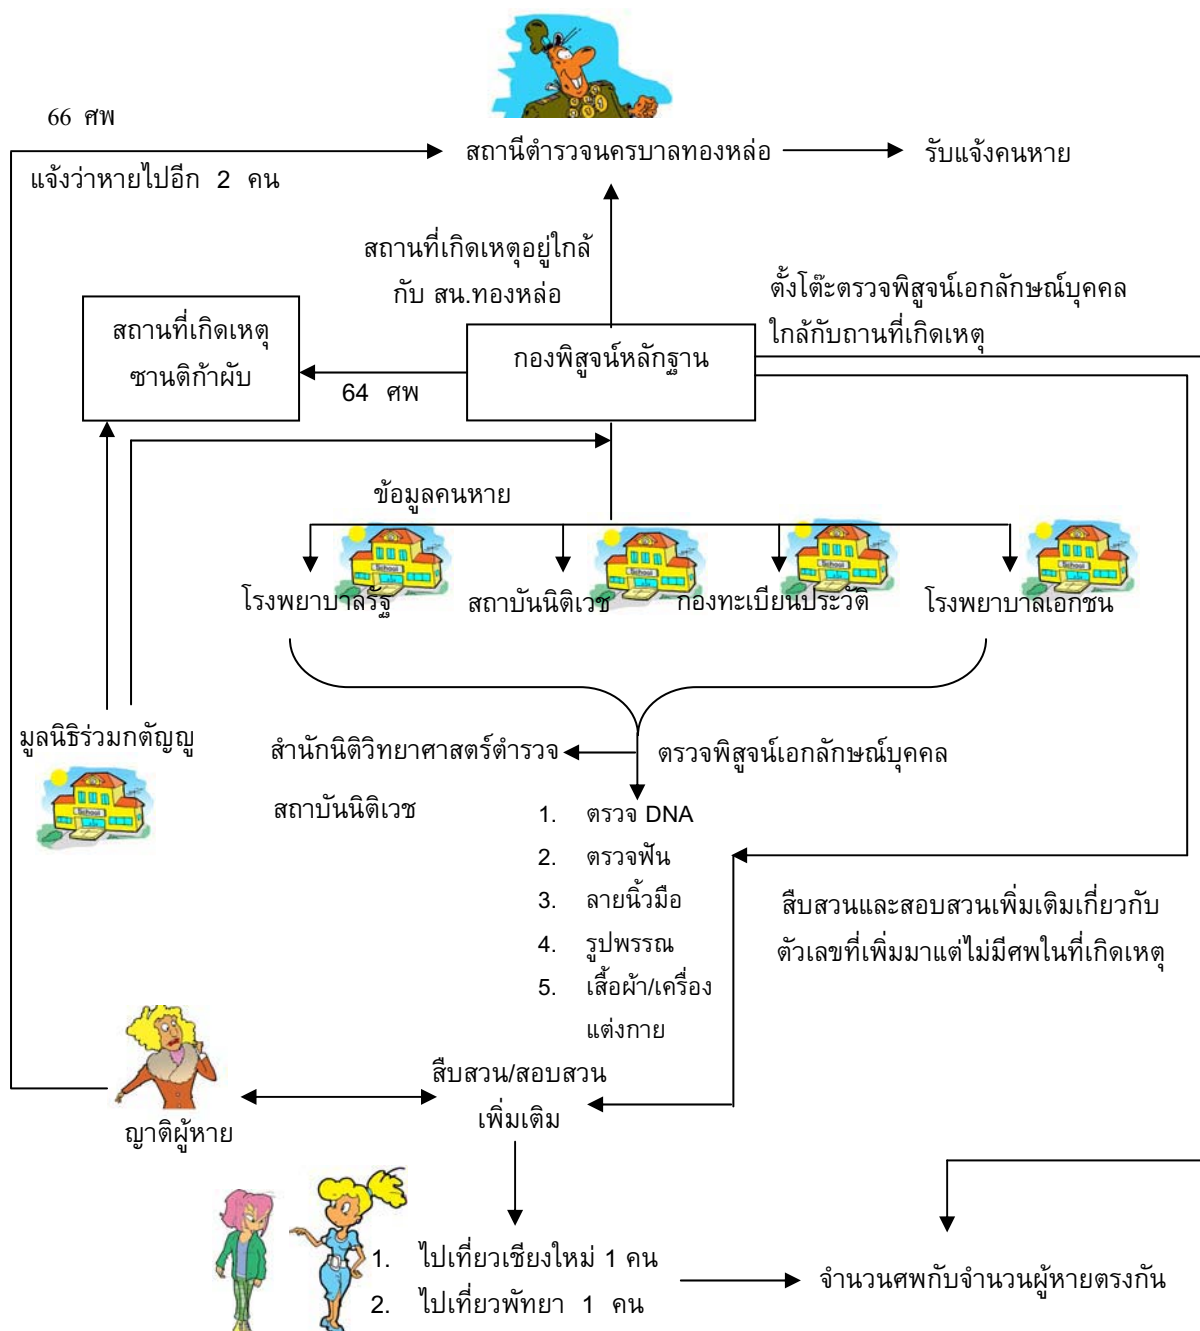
66 ศพ

แจ้งว่าหายไปอีก 2 คน

สถานีตำรวจนครบาลทองหล่อ

รับแจ้งคนหาย

สถานที่เกิดเหตุอยู่ใกล้กับ สน.ทองหล่อ

ตั้งโต๊ะตรวจพิสูจน์เอกลักษณ์บุคคลใกล้กับถานที่เกิดเหตุ

สถานที่เกิดเหตุ ซานติก้าผับ

64 ศพ

กองพิสูจน์หลักฐาน

ข้อมูลคนหาย

School

School

School

School

School

โรงพยาบาลรัฐ

สถาบันนิติเวช

กองทะเบียนประวัติ

โรงพยาบาลเอกชน

มูลนิธิร่วมกตัญญู

สำนักนิติวิทยาศาสตร์ตำรวจ

ตรวจพิสูจน์เอกลักษณ์บุคคล

สถาบันนิติเวช

1. ตรวจ DNA
2. ตรวจฟัน
3. ลายนิ้วมือ
4. รูปพรรณ
5. เสื้อผ้า/เครื่องแต่งกาย

สืบสวนและสอบสวนเพิ่มเติมเกี่ยวกับตัวเลขที่เพิ่มมาแต่ไม่มีศพในที่เกิดเหตุ

ญาติผู้หาย

สืบสวน/สอบสวนเพิ่มเติม

1. ไปเที่ยวเชียงใหม่ 1 คน
2. ไปเที่ยวพัทยา 1 คน

จำนวนศพกับจำนวนผู้หายตรงกัน